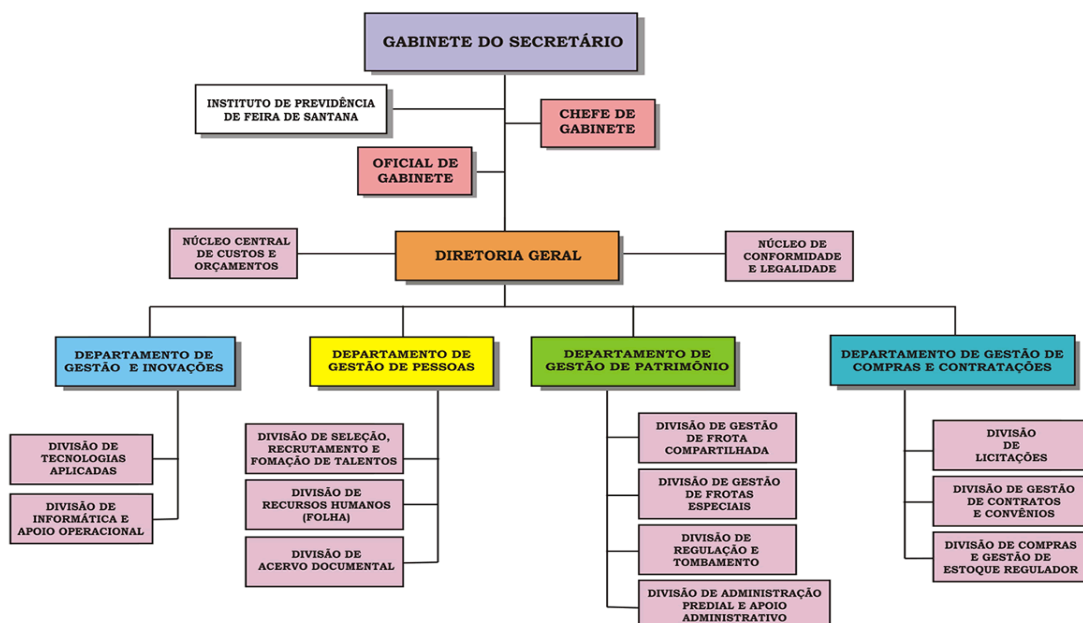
GABINETE DO SECRETÁRIO

INSTITUTO DE PREVIDÊNCIA DE FEIRA DE SANTANA

CHEFE DE GABINETE

OFICIAL DE GABINETE

NÚCLEO CENTRAL DE CUSTOS E ORÇAMENTOS

DIRETORIA GERAL

NÚCLEO DE CONFORMIDADE E LEGALIDADE

DEPARTAMENTO DE GESTÃO E INOVAÇÕES

DIVISÃO DE TECNOLOGIAS APLICADAS

DIVISÃO DE INFORMÁTICA E APOIO OPERACIONAL

DEPARTAMENTO DE GESTÃO DE PESSOAS

DIVISÃO DE SELEÇÃO, RECRUTAMENTO E FOMAÇÃO DE TALENTOS

DIVISÃO DE RECURSOS HUMANOS (FOLHA)

DIVISÃO DE ACERVO DOCUMENTAL

DEPARTAMENTO DE GESTÃO DE PATRIMÔNIO

DIVISÃO DE GESTÃO DE FROTA COMPARTILHADA

DIVISÃO DE GESTÃO DE FROTAS ESPECIAIS

DIVISÃO DE REGULAÇÃO E TOMBAMENTO

DIVISÃO DE ADMINISTRAÇÃO PREDIAL E APOIO ADMINISTRATIVO

DEPARTAMENTO DE GESTÃO DE COMPRAS E CONTRATAÇÕES

DIVISÃO DE LICITAÇÕES

DIVISÃO DE GESTÃO DE CONTRATOS E CONVÊNIOS

DIVISÃO DE COMPRAS E GESTÃO DE ESTOQUE REGULADOR